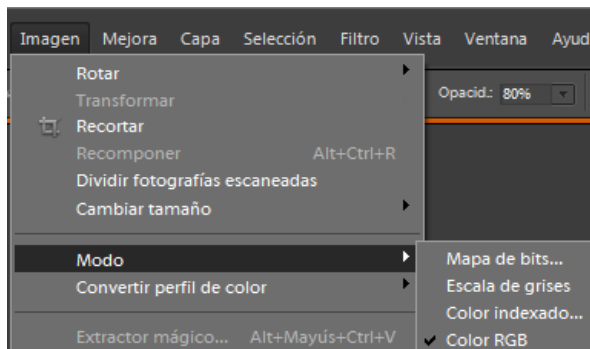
Imagen Mejora Capa Selección Filtro Vista Ventana Ayud

Rotar
Transformar
Recortar
Recomponer Alt+Ctrl+R
Dividir fotografías escaneadas
Cambiar tamaño

Modo
Convertir perfil de color

Extractor mágico... Alt+Mayús+Ctrl+V

Opacid.: 80%

Mapa de bits...
Escala de grises
Color indexado...
Color RGB